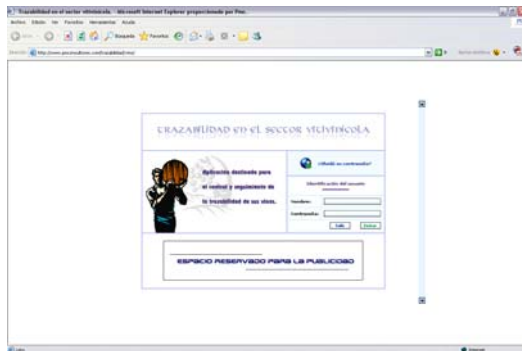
Trazabilidad en el sector vitivinícola - Microsoft Internet Explorer proporcionado por Pmc

Archivo Edición Ver Favoritos Herramientas Ayuda

Atrás Búsqueda Favoritos

Dirección http://www.pmcsolutions.com/trazabilidad/rme/

TRAZABILIDAD EN EL SECTOR VITIVINÍCOLA

Aplicación destinada para el control y seguimiento de la trazabilidad de sus vinos.

¿Olvidó su contraseña?

Identificación del usuario

Nombre:

Contraseña:

Salir Entrar

ESPACIO RESERVADO PARA LA PUBLICIDAD

Listo

Internet